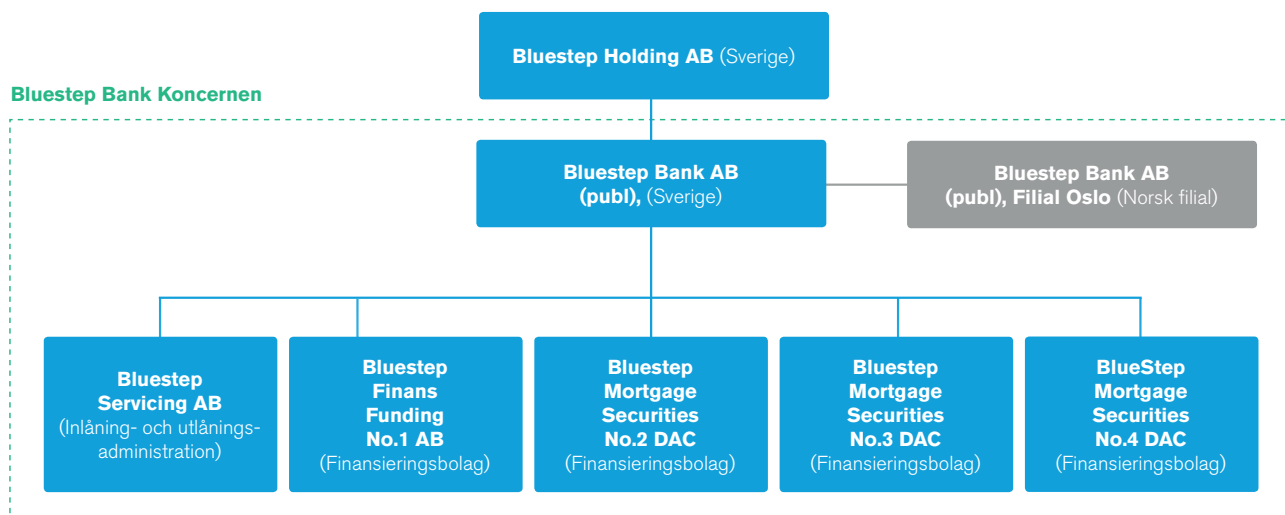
Bluestep Holding AB (Sverige)

Bluestep Bank Koncernen

Bluestep Bank AB (publ), (Sverige)

Bluestep Bank AB (publ), Filial Oslo (Norsk filial)

Bluestep Servicing AB (Inlåning- och utlåningsadministration)

Bluestep Finans Funding No.1 AB (Finansieringsbolag)

Bluestep Mortgage Securities No.2 DAC (Finansieringsbolag)

Bluestep Mortgage Securities No.3 DAC (Finansieringsbolag)

BlueStep Mortgage Securities No.4 DAC (Finansieringsbolag)